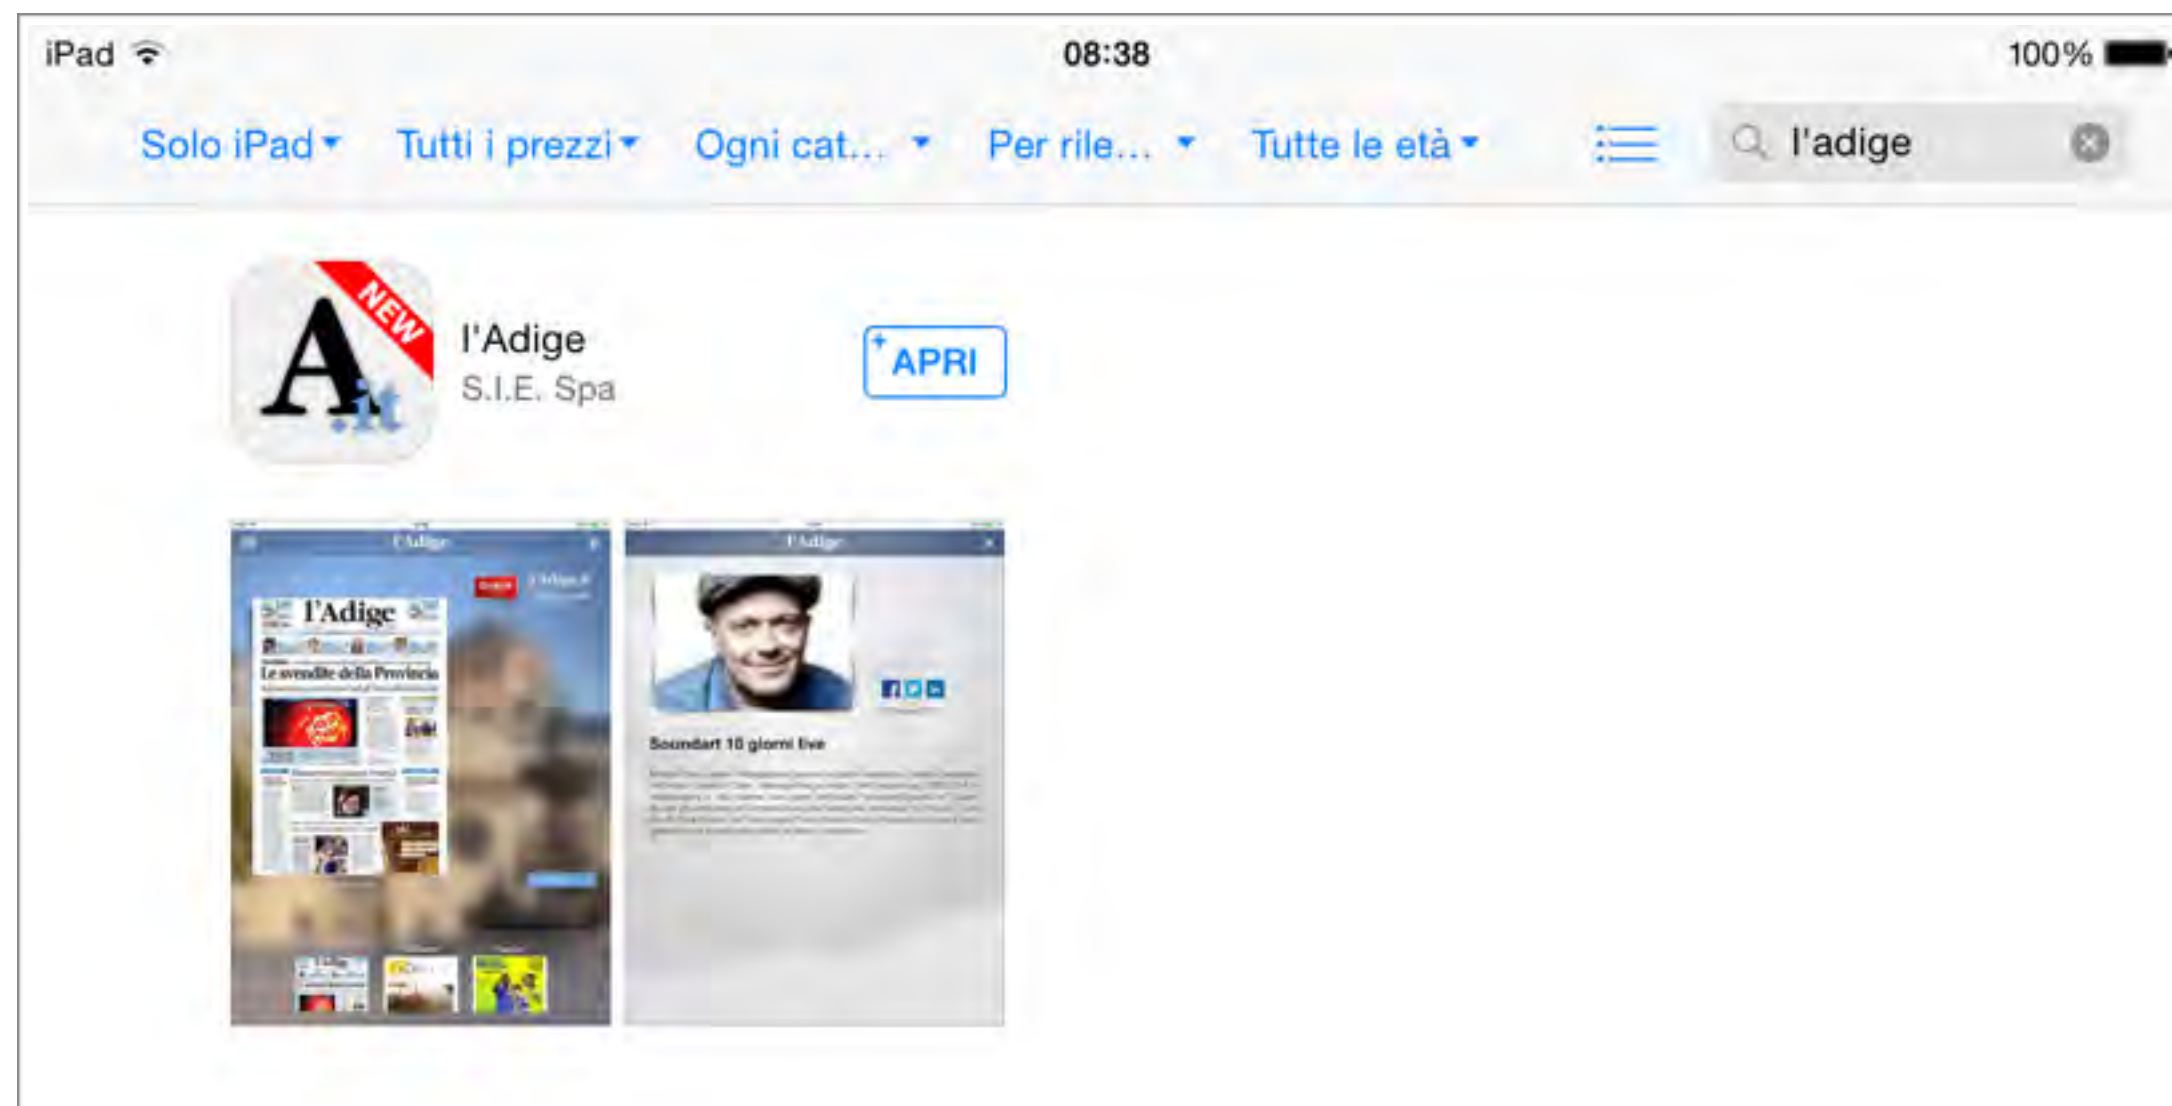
iPad 08:38 100%

Solo iPad Tutti i prezzi Ogni cat... Per rile... Tutte le età

l'adige

NEW
A .it

l'Adige
S.I.E. Spa

APRI

l'Adige

l'Adige

Le svendite della Provincia

l'Adige

Soundart 10 giorni live

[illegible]